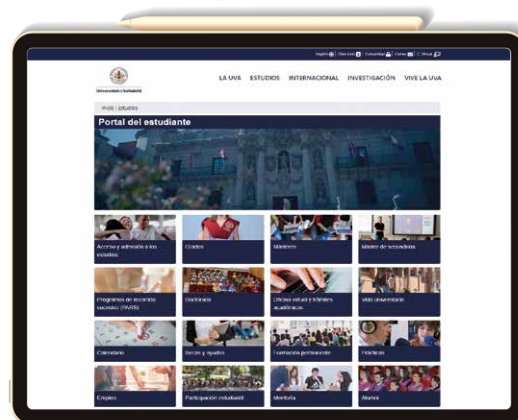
English | Directorio | Comunidad | Correo | Buscar

Universidad de Valladolid

LA UVA ESTUDIOS INTERNACIONAL INVESTIGACIÓN VIVE LA UVA

Inicio | Estudios

Portal del estudiante

Acceso y admisión a los estudios

Grados

Másteres

Máster de secundaria

Programas de itinerarios sucesivos (PARS)

Doctorado

Oficina virtual y trámites académicos

Vida universitaria

Calendario

Becas y ayudas

Formación permanente

Títulos

Empleo

Participación estudiantil

Mentoría

Alumni